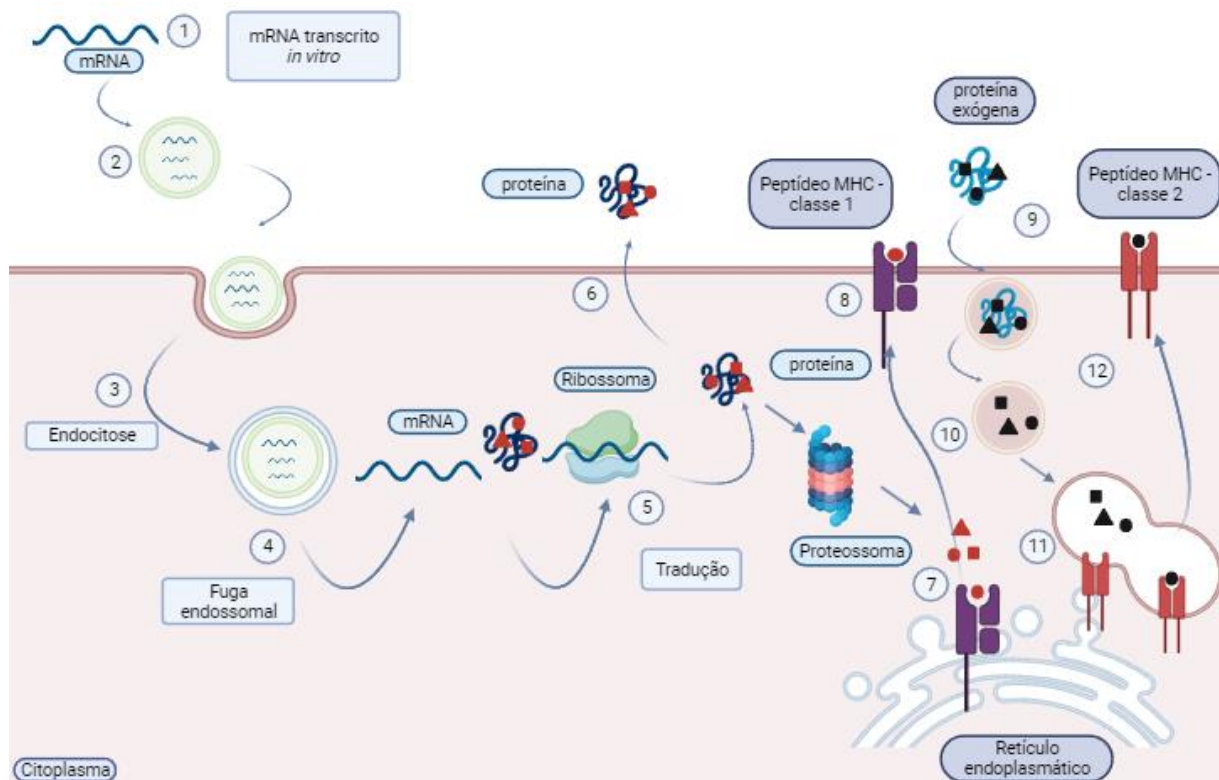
mRNA
1
mRNA transcrito *in vitro*
2
proteína exógena
proteína
Peptídeo MHC - classe 1
9
Peptídeo MHC - classe 2
6
8
3
Ribossoma
proteína
12
Endocitose
mRNA
10
5
4
Proteossoma
11
Fuga endossomal
Tradução
7
Citoplasma
Retículo endoplasmático